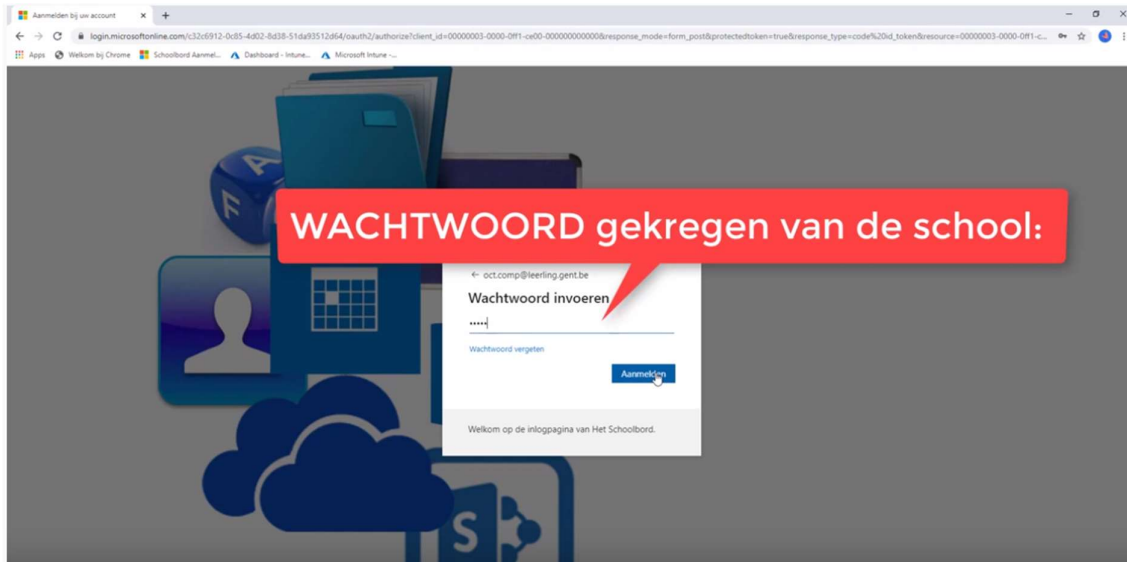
Aanmelden bij uw account

login.microsoftonline.com/c32c6912-0c85-4d02-8d38-51da93512d64/oauth2/authorize?client_id=00000003-0000-0ff1-ce00-000000000000&response_mode=form_post&protectedtoken=true&response_type=code%20id_token&resource=00000003-0000-0ff1-c...

Apps Welkom bij Chrome Schoolbord Aanmel... Dashboard - Intune... Microsoft Intune -...

WACHTWOORD gekregen van de school:

← oct.comp@leerling.gent.be

Wachtwoord invoeren

•••••

Wachtwoord vergeten

Aanmelden

Welkom op de inlogpagina van Het Schoolbord.